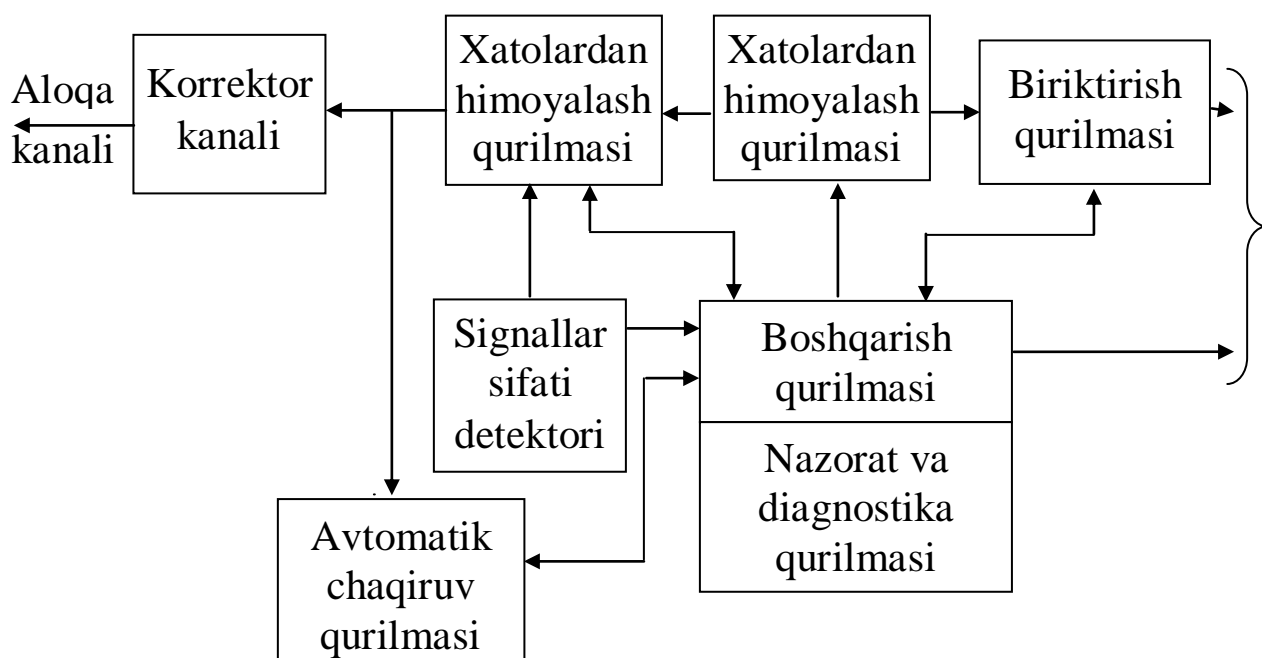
Aloqa kanali

Korrektor kanali

Xatolardan himoyalash qurilmasi

Xatolardan himoyalash qurilmasi

Biriktirish qurilmasi

Signallar sifati detektori

Boshqarish qurilmasi

Nazorat va diagnostika qurilmasi

Avtomatik chaqiruv qurilmasi